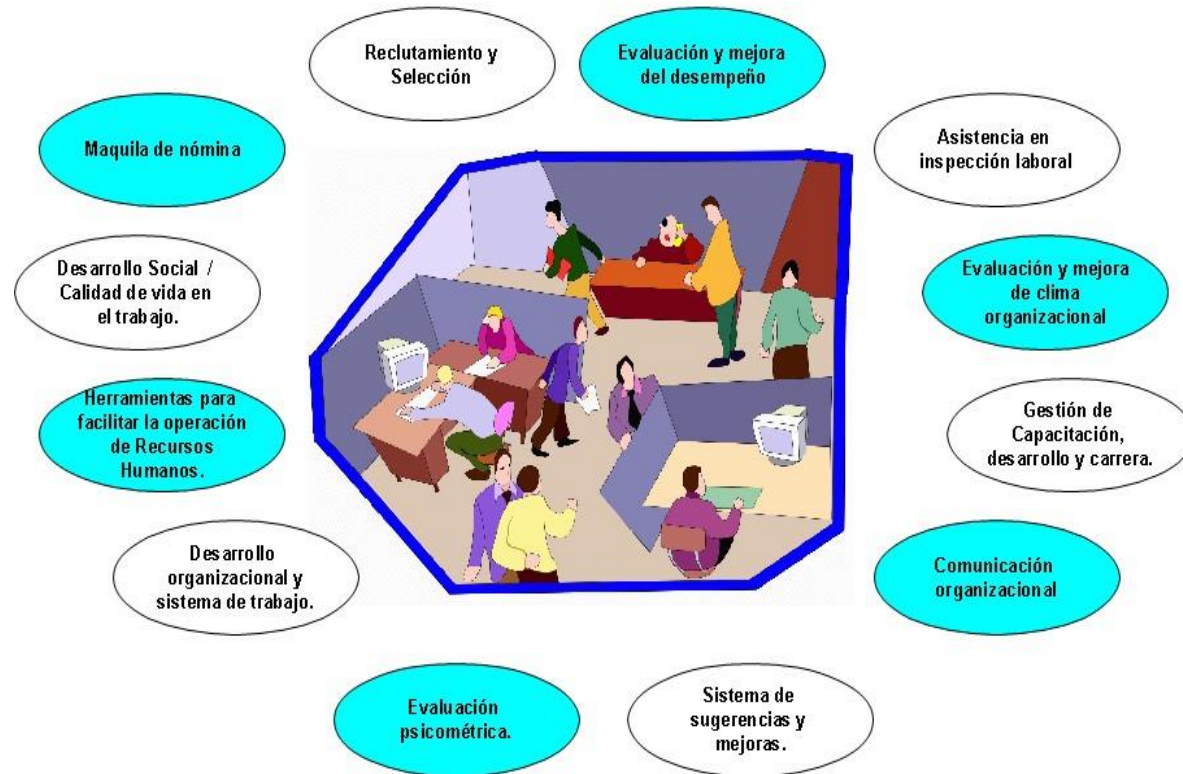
Reclutamiento y Selección

Evaluación y mejora del desempeño

Maquila de nómina

Asistencia en inspección laboral

Desarrollo Social / Calidad de vida en el trabajo.

Evaluación y mejora de clima organizacional

Herramientas para facilitar la operación de Recursos Humanos.

Gestión de Capacitación, desarrollo y carrera.

Desarrollo organizacional y sistema de trabajo.

Comunicación organizacional

Evaluación psicométrica.

Sistema de sugerencias y mejoras.